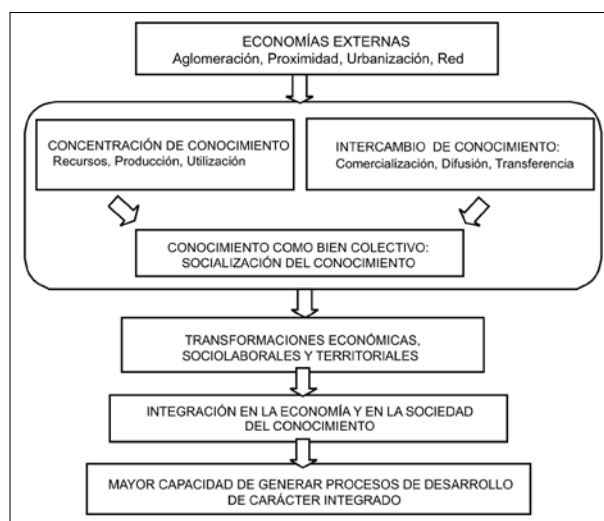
ECONOMÍAS EXTERNAS
Aglomeración, Proximidad, Urbanización, Red

CONCENTRACIÓN DE CONOCIMIENTO
Recursos, Producción, Utilización

INTERCAMBIO DE CONOCIMIENTO:
Comercialización, Difusión, Transferencia

CONOCIMIENTO COMO BIEN COLECTIVO:
SOCIALIZACIÓN DEL CONOCIMIENTO

TRANSFORMACIONES ECONÓMICAS, SOCIOLABORALES Y TERRITORIALES

INTEGRACIÓN EN LA ECONOMÍA Y EN LA SOCIEDAD DEL CONOCIMIENTO

MAYOR CAPACIDAD DE GENERAR PROCESOS DE DESARROLLO DE CARÁCTER INTEGRADO